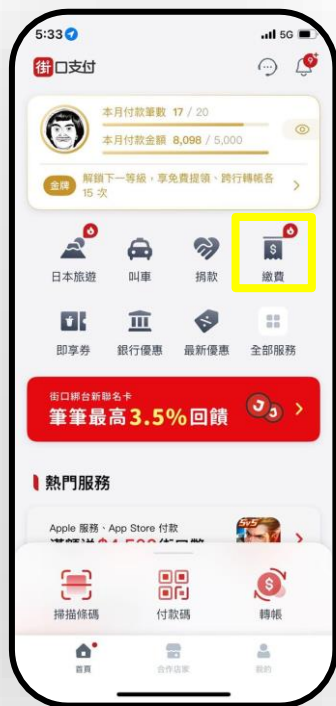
5:33

5G

街口支付

本月付款筆數 17 / 20

本月付款金額 8,098 / 5,000

金牌 解鎖下一等級，享免費提領、跨行轉帳各 15 次

日本旅遊 叫車 捐款 繳費

即享券 銀行優惠 最新優惠 全部服務

街口綁台新聯名卡
筆筆最高3.5%回饋

熱門服務

Apple 服務、App Store 付款
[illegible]

掃描條碼 付款碼 轉帳

首頁 合作店家 我的